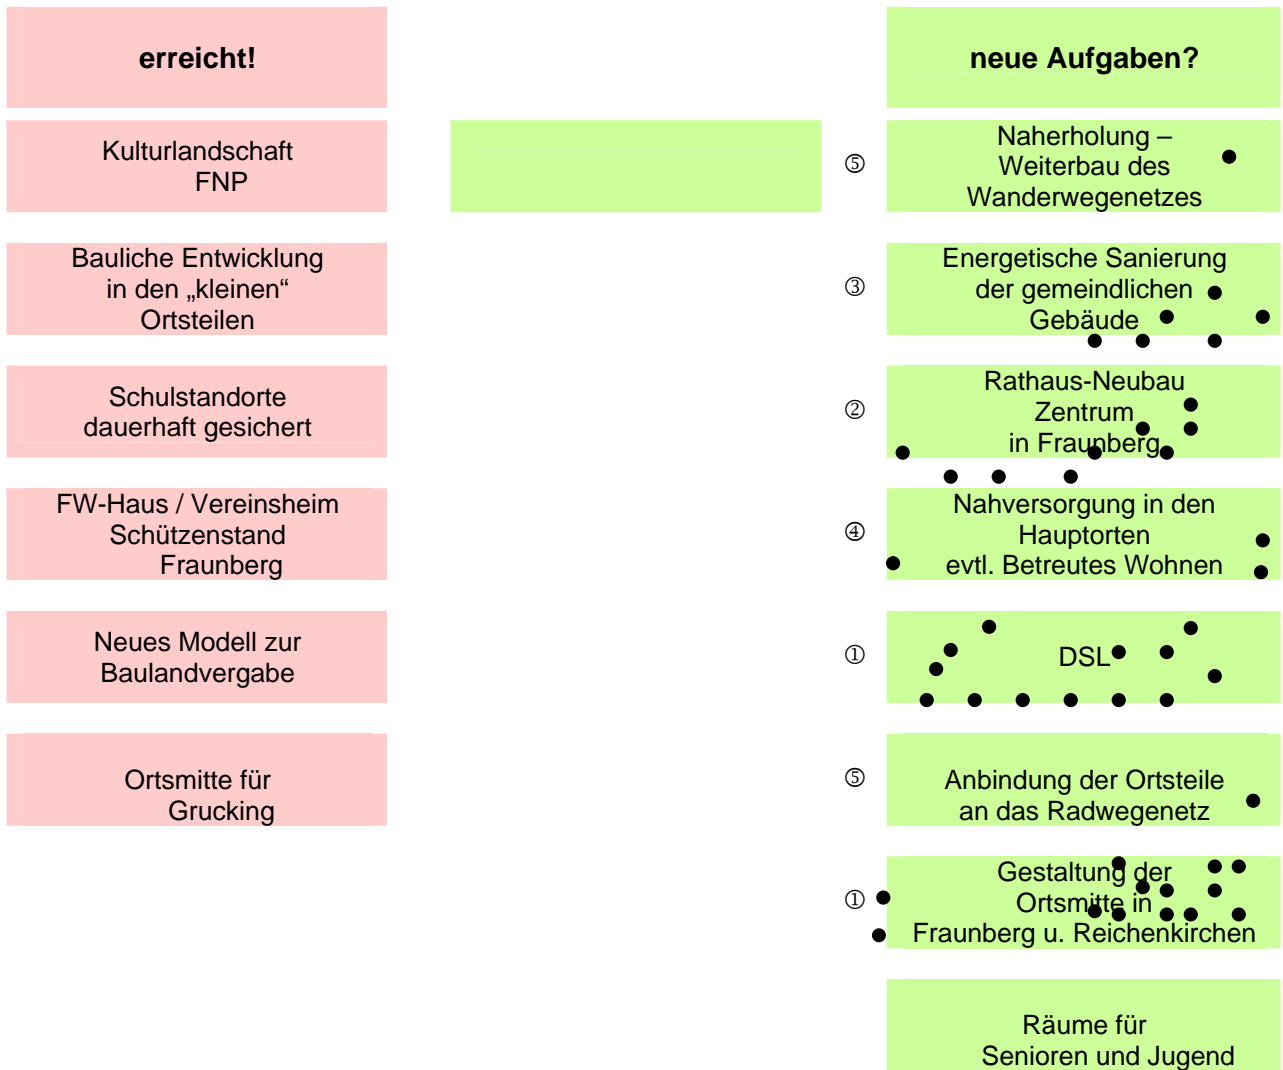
erreicht!

Kulturlandschaft FNP

Bauliche Entwicklung in den „kleinen“ Ortsteilen

Schulstandorte dauerhaft gesichert

FW-Haus / Vereinsheim Schützenstand Fraunberg

Neues Modell zur Baulandvergabe

Ortsmitte für Grucking

neue Aufgaben?

⑤ Naherholung – Weiterbau des Wanderwegenetzes

③ Energetische Sanierung der gemeindlichen Gebäude

② Rathaus-Neubau Zentrum in Fraunberg

④ Nahversorgung in den Hauptorten evtl. Betreutes Wohnen

① DSL

⑤ Anbindung der Ortsteile an das Radwegenetz

① Gestaltung der Ortsmitte in Fraunberg u. Reichenkirchen

Räume für Senioren und Jugend